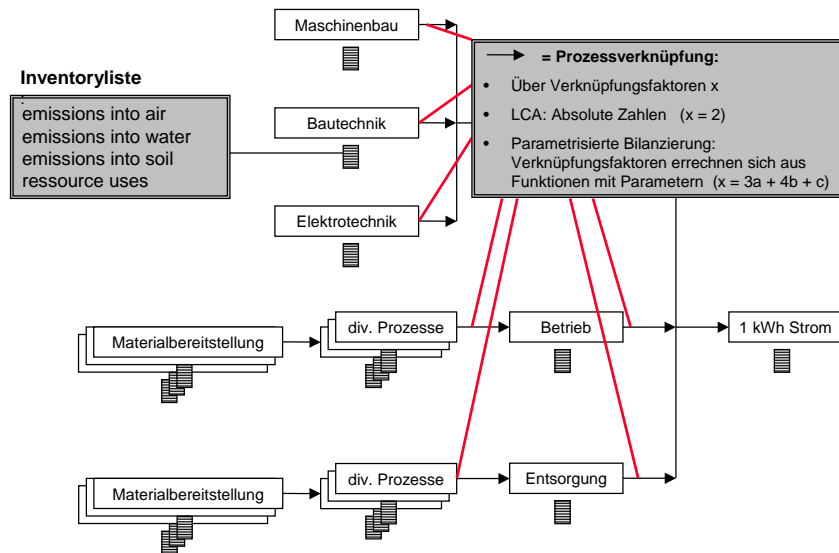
Maschinenbau

Inventoryliste

emissions into air
emissions into water
emissions into soil
ressource uses

Bautechnik

Elektrotechnik

= Prozessverknüpfung:

• Über Verknüpfungsfaktoren x

• LCA: Absolute Zahlen (x = 2)

• Parametrisierte Bilanzierung: Verknüpfungsfaktoren errechnen sich aus Funktionen mit Parametern (x = 3a + 4b + c)

Materialbereitstellung

div. Prozesse

Betrieb

1 kWh Strom

Materialbereitstellung

div. Prozesse

Entsorgung